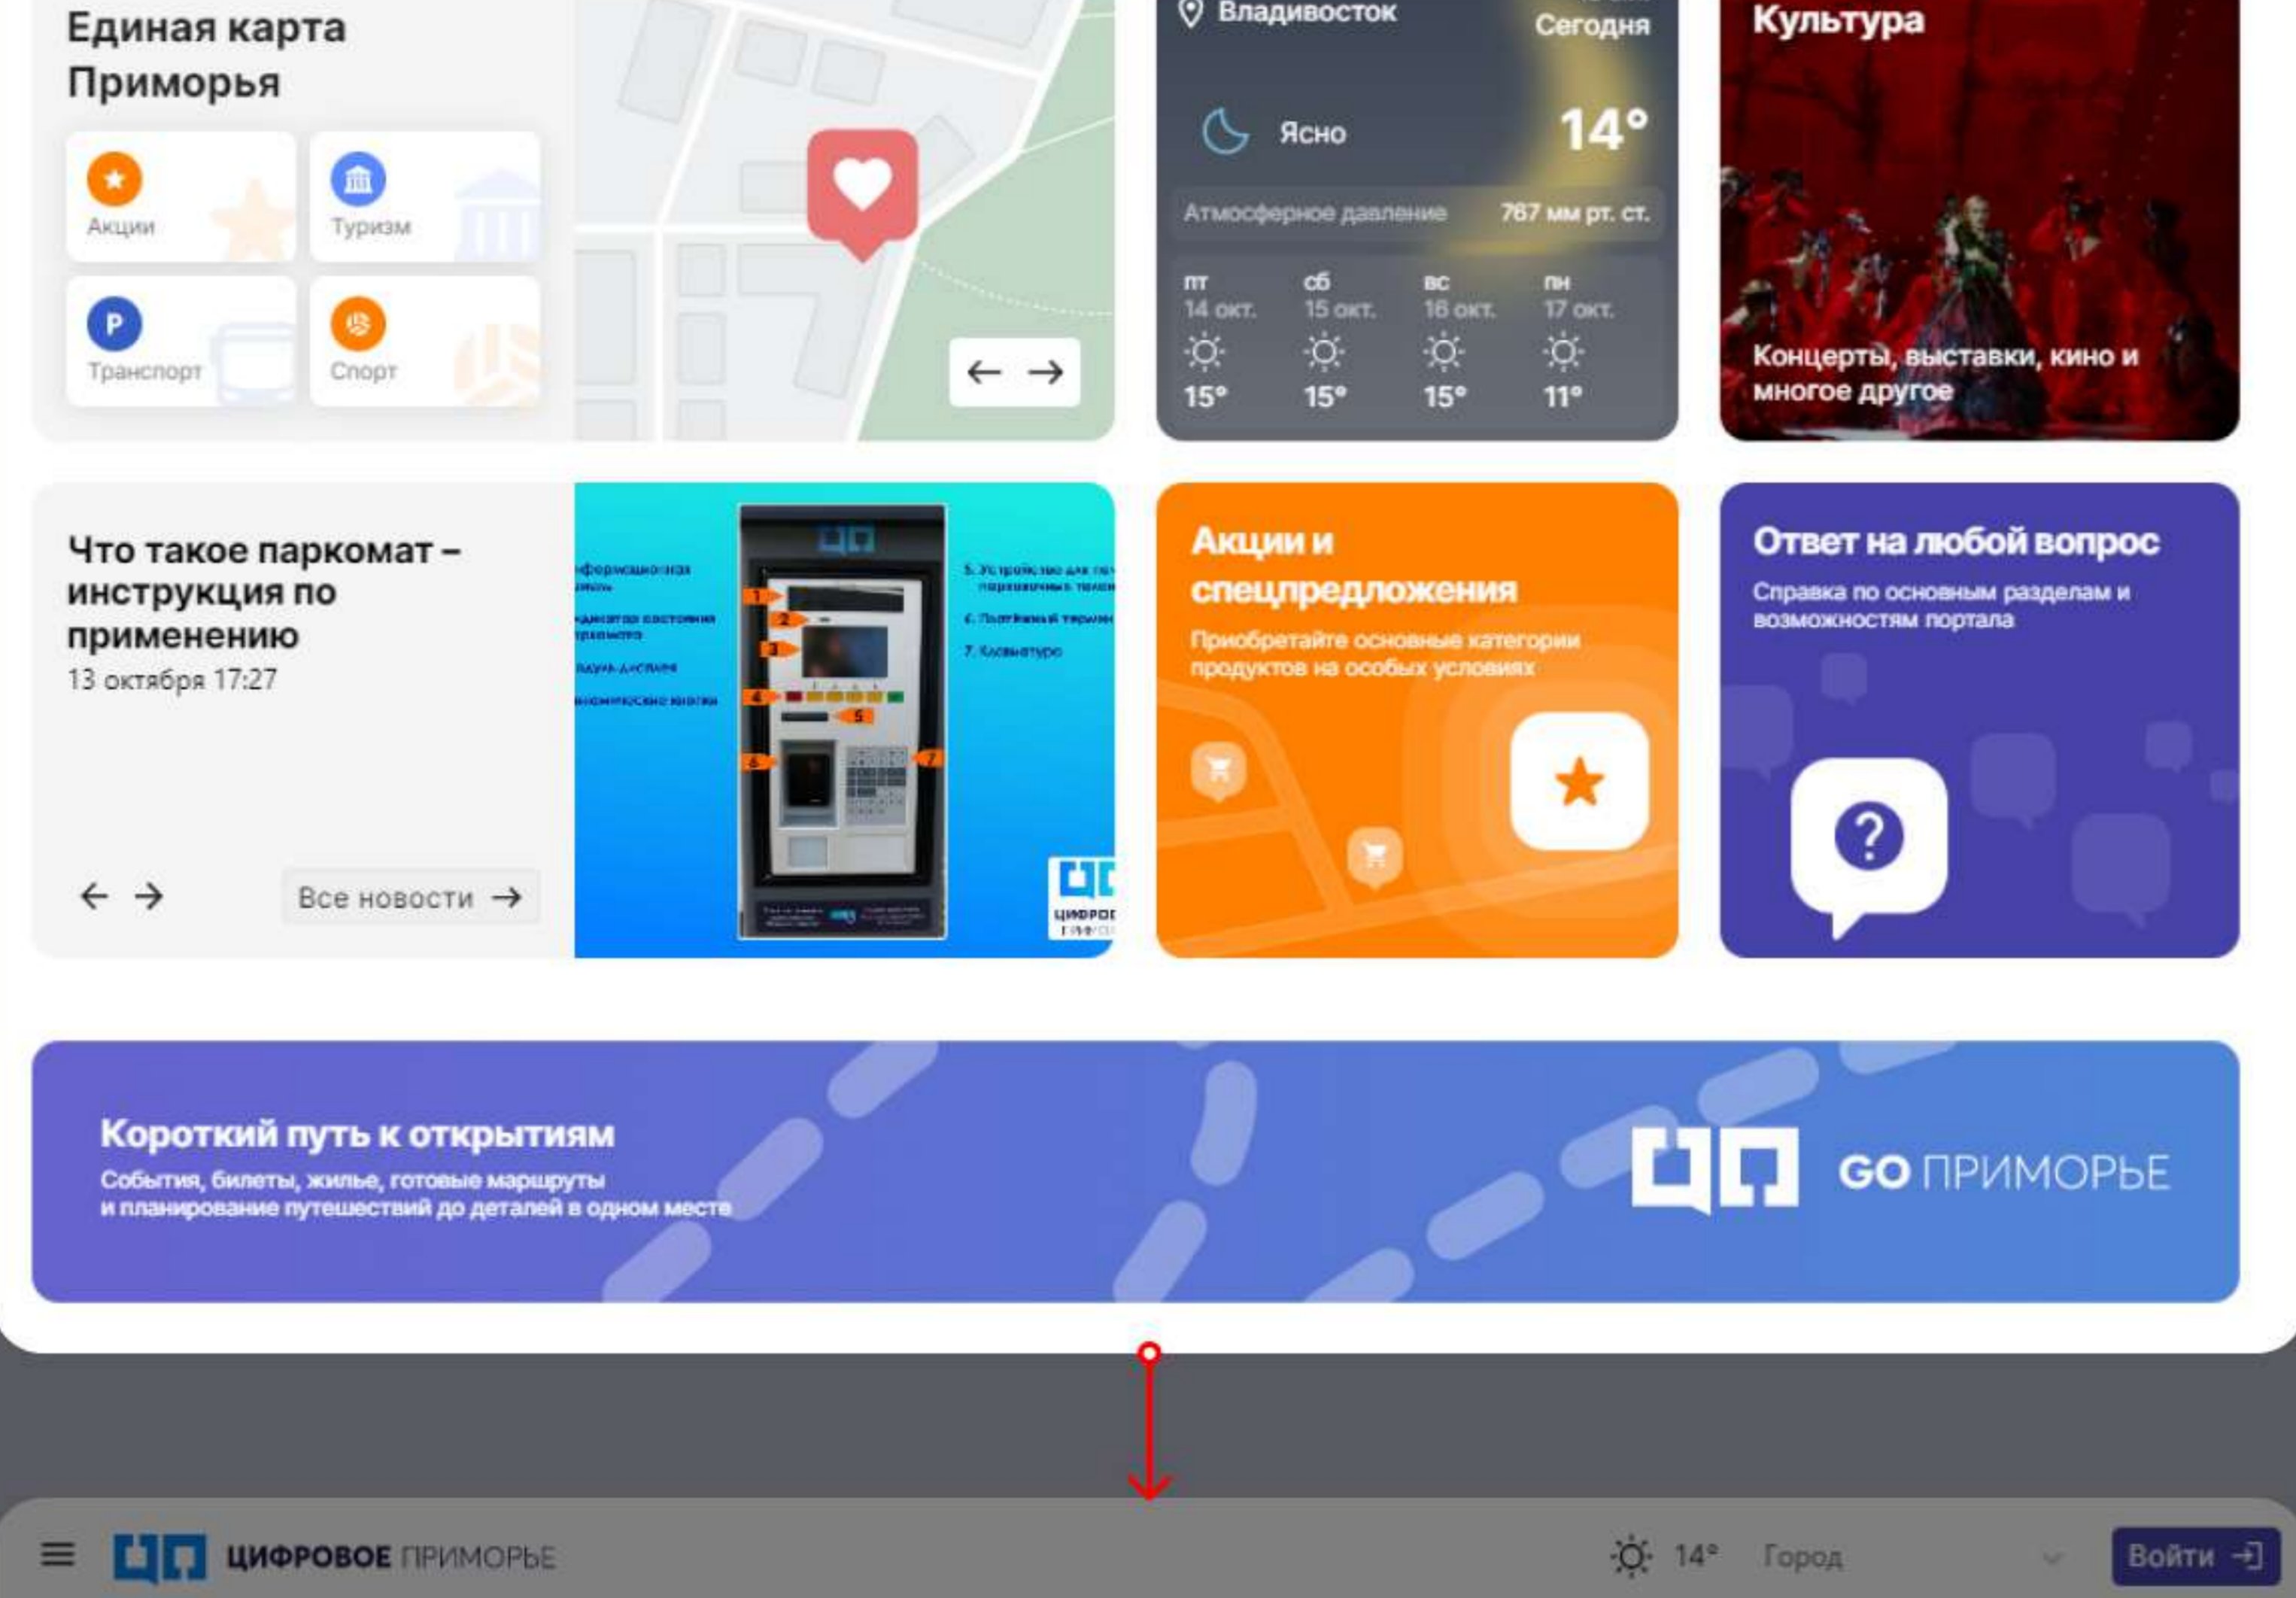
Единая карта Приморья

Акции

Туризм

Транспорт

Спорт

Владивосток

Сегодня

Ясно

14°

Атмосферное давление 767 мм рт. ст.

пт 14 окт. 15°

сб 15 окт. 15°

вс 16 окт. 15°

пн 17 окт. 11°

Культура

Концерты, выставки, кино и многое другое

Что такое паркомат – инструкция по применению

13 октября 17:27

Все новости

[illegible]

ЦИФРОВ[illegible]

Акции и спецпредложения

Приобретайте основные категории продуктов на особых условиях

Ответ на любой вопрос

Справка по основным разделам и возможностям портала

Короткий путь к открытиям

События, билеты, жилье, готовые маршруты и планирование путешествий до деталей в одном месте

GO ПРИМОРЬЕ

ЦИФРОВОЕ ПРИМОРЬЕ

14°

Город

Войти